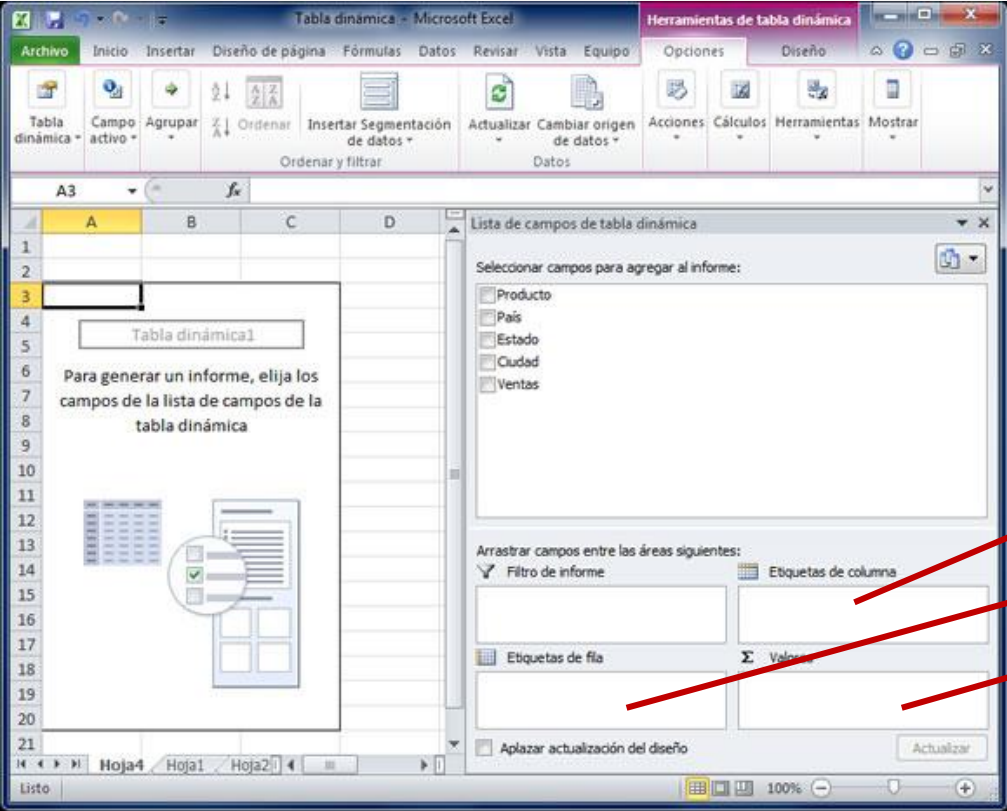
Tabla dinámica - Microsoft Excel

Herramientas de tabla dinámica

Archivo Inicio Insertar Diseño de página Fórmulas Datos Revisar Vista Equipo Opciones Diseño

Tabla dinámica
Campo activo
Agrupar
Ordenar
Insertar Segmentación de datos
Ordenar y filtrar
Actualizar
Cambiar origen de datos
Datos
Acciones
Cálculos
Herramientas
Mostrar

A3

| | A | B | C | D |
|---|---|---|---|---|
| 1 | | | | |
| 2 | | | | |
| 3 | | | | |
| 4 | | | | |
| 5 | | | | |
| 6 | | | | |
| 7 | | | | |
| 8 | | | | |
| 9 | | | | |
| 10 | | | | |
| 11 | | | | |
| 12 | | | | |
| 13 | | | | |
| 14 | | | | |
| 15 | | | | |
| 16 | | | | |
| 17 | | | | |
| 18 | | | | |
| 19 | | | | |
| 20 | | | | |
| 21 | | | | |

Tabla dinámica1

Para generar un informe, elija los campos de la lista de campos de la tabla dinámica

Hoja4 Hoja1 Hoja2

Lista de campos de tabla dinámica

Seleccionar campos para agregar al informe:

Producto
País
Estado
Ciudad
Ventas

Arrastrar campos entre las áreas siguientes:

Filtro de informe
Etiquetas de columna
Etiquetas de fila
Σ Valores

Aplazar actualización del diseño
Actualizar

Listo
100%